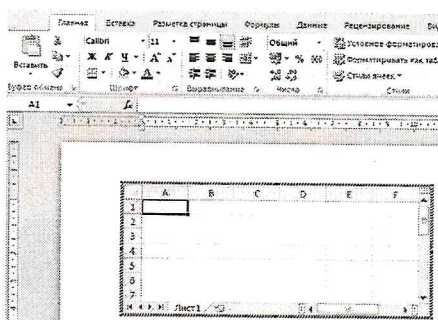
Главная Вставка Разметка страницы Формулы Данные Рецензирование Ви

Вставить

Буфер обмена

Calibri

11

Ж К Ч

Шрифт

Выравнивание

Общий

% 000

Число

Условное форматирование

Форматировать как таблицу

Стили ячеек

Стили

A1

$f_x$

| | A | B | C | D | E | F |
|---|---|---|---|---|---|---|
| 1 | | | | | | |
| 2 | | | | | | |
| 3 | | | | | | |
| 4 | | | | | | |
| 5 | | | | | | |
| 6 | | | | | | |
| 7 | | | | | | |
| 8 | | | | | | |

Лист1